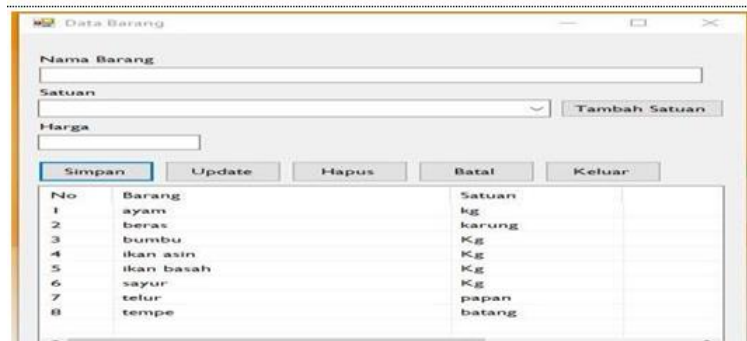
Data Barang

Nama Barang

Satuan

Tambah Satuan

Harga

Simpan Update Hapus Batal Keluar

| No | Barang | Satuan |
|---|---|---|
| 1 | ayam | kg |
| 2 | beras | karung |
| 3 | bumbu | Kg |
| 4 | ikan asin | Kg |
| 5 | ikan basah | Kg |
| 6 | sayur | Kg |
| 7 | telur | papan |
| 8 | tempe | batang |